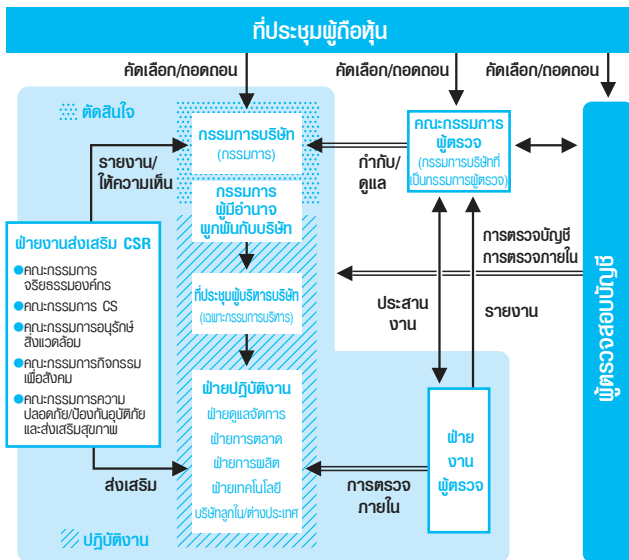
ที่ประชุมผู้ถือหุ้น

คัดเลือก/ถอดถอน

คัดเลือก/ถอดถอน

คัดเลือก/ถอดถอน

ตัดสินใจ

กรรมการบริษัท
(กรรมการ)

คณะกรรมการผู้ตรวจ
(กรรมการบริษัทที่เป็นกรรมการผู้ตรวจ)

รายงาน/ให้ความเห็น

กำกับ/ดูแล

กรรมการผู้มีอำนาจผูกพันบริษัท

ฝ่ายงานส่งเสริม CSR
●คณะกรรมการจริยธรรมองค์กร
●คณะกรรมการ CS
●คณะกรรมการอนุรักษ์สิ่งแวดล้อม
●คณะกรรมการกิจกรรมเพื่อสังคม
●คณะกรรมการความปลอดภัย/ป้องกันอุบัติภัยและส่งเสริมสุขภาพ

การตรวจบัญชี
การตรวจภายใน

ที่ประชุมผู้บริหารบริษัท
(เฉพาะกรรมการบริหาร)

ประสานงาน

รายงาน

ผู้ตรวจสอบบัญชี

ฝ่ายปฏิบัติงาน
ฝ่ายดูแลจัดการ
ฝ่ายการตลาด
ฝ่ายการผลิต
ฝ่ายเทคโนโลยี
บริษัทลูกใน/ต่างประเทศ

ฝ่ายงานผู้ตรวจ

ส่งเสริม

การตรวจภายใน

ปฏิบัติงาน